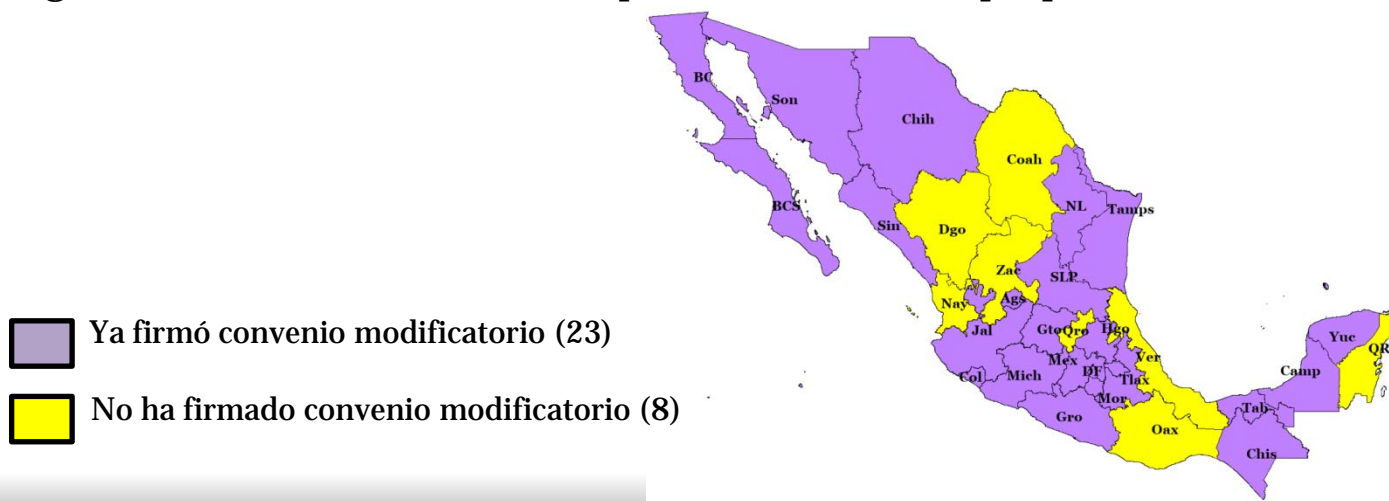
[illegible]

BC
Son
Chih
Coah
BCS
NL
Tamps
Sin
Dgo
Zac
SLP
Nay
Ags
Jal
Gto
Qro
Hgo
Mex
Ver
DF
Tlax
Col
Mich
Mor
Gro
Oax
Tab
Chis
Camp
Yuc
QR

Ya firmó convenio modificatorio (23)

No ha firmado convenio modificatorio (8)